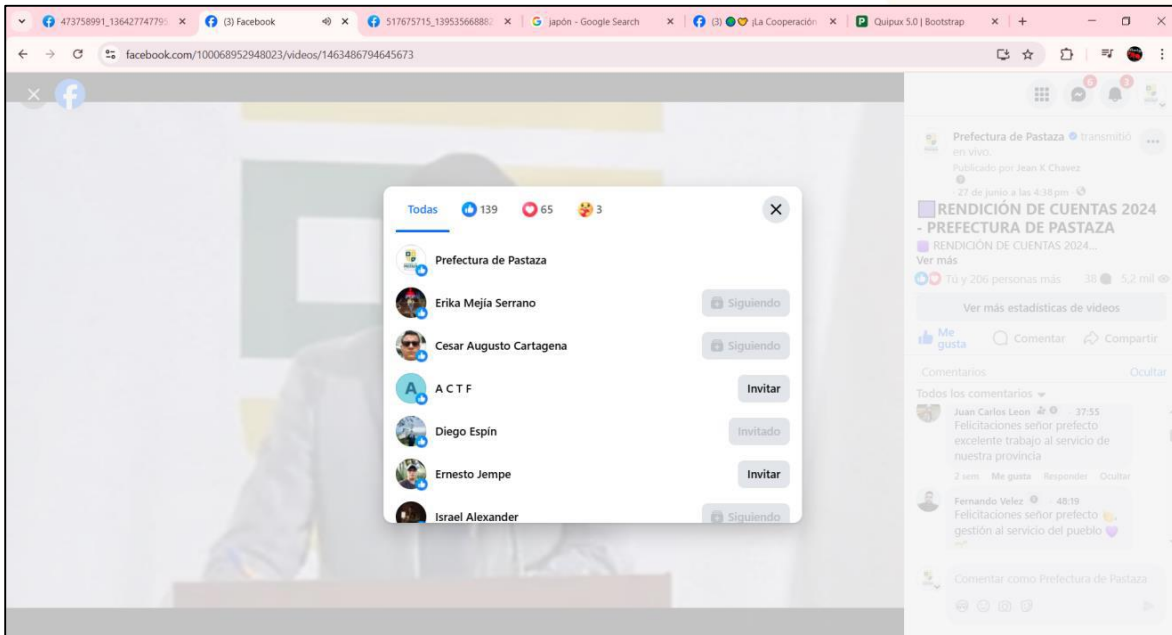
473758991_136427747795 × (3) Facebook × 517675715_13953566888 × japón - Google Search × (3) ¡La Cooperación × Quipux 5.0 | Bootstrap × +

facebook.com/100068952948023/videos/1463486794645673

Todas 139 65 3

Prefectura de Pastaza

Erika Mejía Serrano Siguiendo

Cesar Augusto Cartagena Siguiendo

A C T F Invitar

Diego Espín Invitado

Ernesto Jempe Invitar

Israel Alexander Siguiendo

Prefectura de Pastaza transmitió en vivo.
Publicado por Jean K Chavez
27 de junio a las 4:38 pm
RENDICIÓN DE CUENTAS 2024 - PREFECTURA DE PASTAZA
RENDICIÓN DE CUENTAS 2024...
Ver más
Tú y 206 personas más 38 5,2 mil
Ver más estadísticas de videos
Me gusta Comentar Compartir
Comentarios Ocultar
Todos los comentarios
Juan Carlos Leon 37:55
Felicitaciones señor prefecto excelente trabajo al servicio de nuestra provincia
2 sem Me gusta Responder Ocultar
Fernando Velez 48:19
Felicitaciones señor prefecto gestión al servicio del pueblo
Comentar como Prefectura de Pastaza